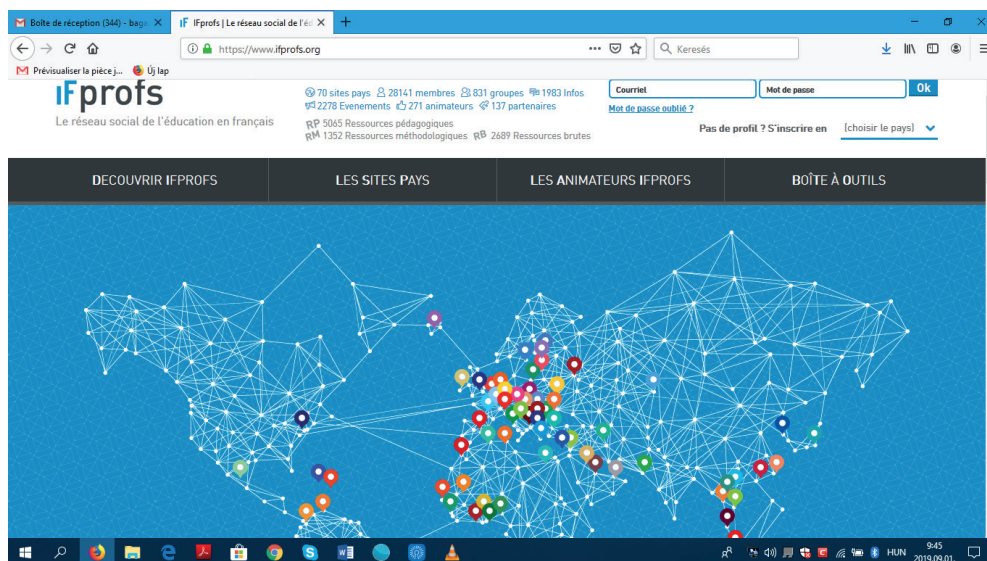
Boîte de réception (344) - baga ✕
IF IFprofs | Le réseau social de l'éd ✕
+

https://www.ifprofs.org
Keresés

Prévisualiser la pièce j... Új lap

IFprofs
Le réseau social de l'éducation en français

70 sites pays 28141 membres 831 groupes 1983 Infos
2278 Evenements 271 animateurs 137 partenaires
RP 5065 Ressources pédagogiques
RM 1352 Ressources méthodologiques RB 2689 Ressources brutes

Courriel
Mot de passe
Ok
Mot de passe oublié ?
Pas de profil ? S'inscrire en (choisir le pays)

DECOUVRIR IFPROFS
LES SITES PAYS
LES ANIMATEURS IFPROFS
BOÎTE À OUTILS

HUN 9:45 2019.09.01.